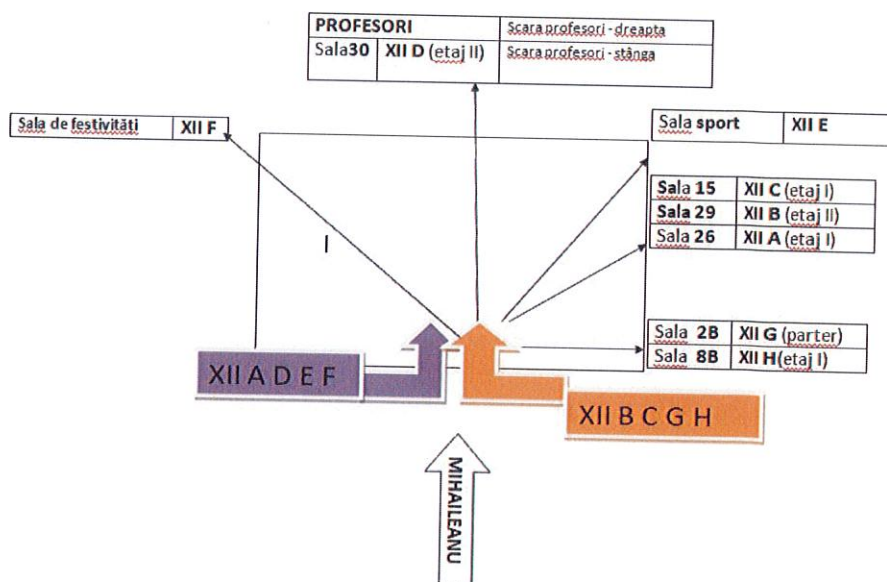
| PROFESORI | | Scara profesori - dreapta |
|---|---|---|
| Sala30 | XII D (etaj II) | Scara profesori - stânga |

| Sala de festivități | XII F |
|---|---|

| Sala sport | XII E |
|---|---|

| Sala 15 | XII C (etaj I) |
|---|---|
| Sala 29 | XII B (etaj II) |
| Sala 26 | XII A (etaj I) |

I

| Sala 2B | XII G (parter) |
|---|---|
| Sala 8B | XII H(etaj I) |

XII A D E F

XII B C G H

MIHAILEANU